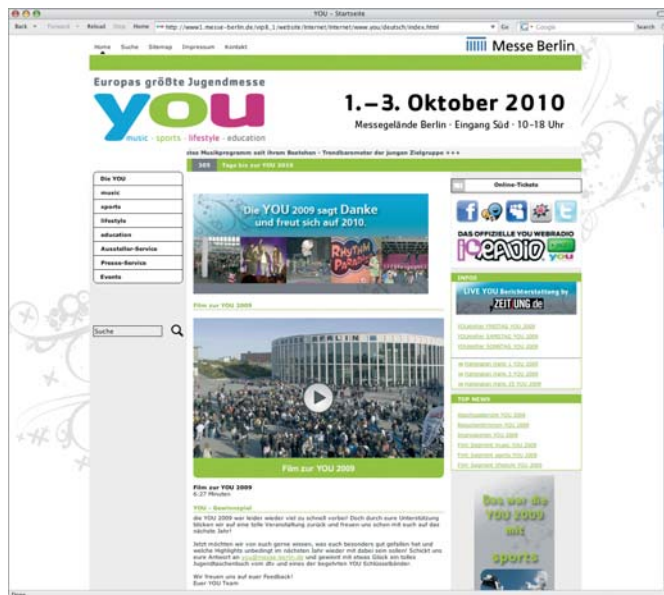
YOU - Startseite

Back Forward Reload Stop Home http://www1.messe-berlin.de/vip8_1/website/Internet/Internet/www.you/deutsch/index.html Go Google Search

Home Suche Sitemap Impressum Kontakt

Messe Berlin

Europas größte Jugendmesse

you

music · sports · lifestyle · education

1.–3. Oktober 2010

Messegelände Berlin · Eingang Süd · 10–18 Uhr

ztes Musikprogramm mit ihrem Bestehen · Trendbarometer der jungen Zielgruppe +++

309 Tage bis zur YOU 2010

Die YOU
music
sports
lifestyle
education
Aussteller-Service
Presse-Service
Events

Suche

Die YOU 2009 sagt Danke und freut sich auf 2010.

Film zur YOU 2009

BERLIN

Film zur YOU 2009

Film zur YOU 2009
6:27 Minuten

YOU - Gewinnspiel

Die YOU 2009 war leider wieder viel zu schnell vorbei! Doch durch eure Unterstützung blicken wir auf eine tolle Veranstaltung zurück und freuen uns schon mit euch auf das nächste Jahr!

Jetzt möchten wir von euch gerne wissen, was euch besonders gut gefallen hat und welche Highlights unbedingt im nächsten Jahr wieder mit dabei sein sollen! Schickt uns eure Antwort an you@messe-berlin.de und gewinnt mit etwas Glück ein tolles Jugendtaschenbuch vom dtv und eines der begehrten YOU Schlüsselbänder.

Wir freuen uns auf euer Feedback!
Euer YOU Team

Online-Tickets

DAS OFFIZIELLE YOU WEBRADIO

INFOS

LIVE YOU Berichterstattung by ZEIT ONLINE

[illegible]

TOP NEWS

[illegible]

Das war die YOU 2009 mit sports